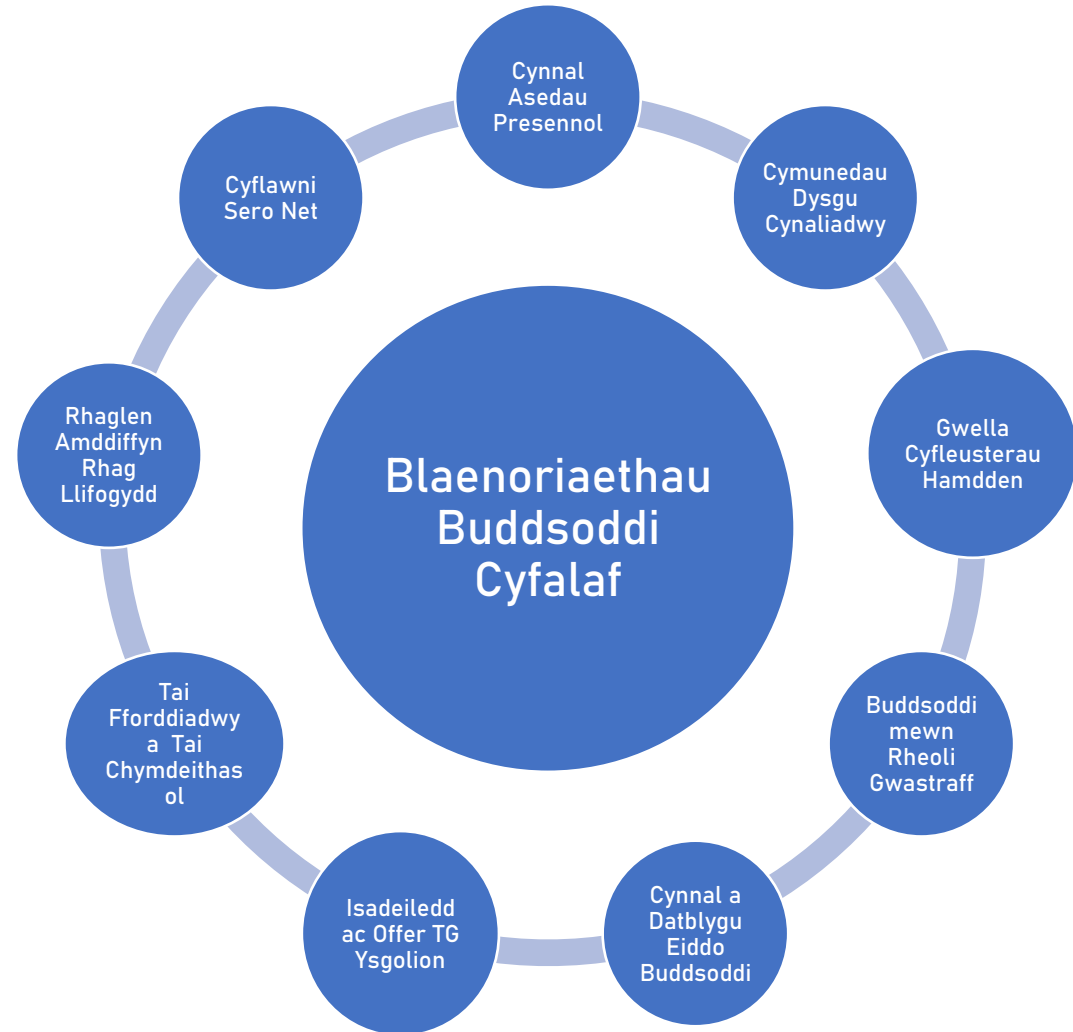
Blaenoriaethau Buddsoddi Cyfalaf

Cynnal Asedau Presennol

Cymunedau Dysgu Cynaliadwy

Gwella Cyfleusterau Hamdden

Buddsoddi mewn Rheoli Gwastraff

Cynnal a Datblygu Eiddo Buddsoddi

Isadeiledd ac Offer TG Ysgolion

Tai Fforddiadwy a Tai Chymdeithas ol

Rhaglen Amddiffyn Rhag Llifogydd

Cyflawni Sero Net